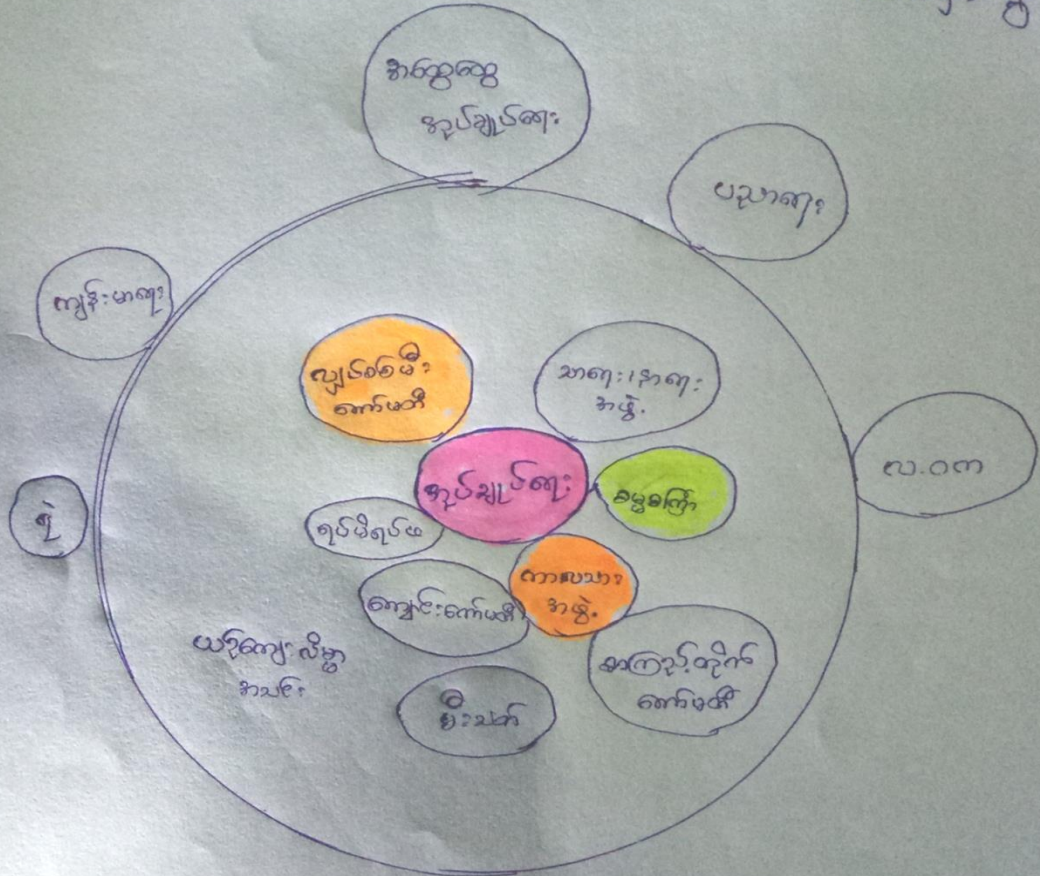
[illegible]

အထွေထွေ အုပ်ချုပ်ရေး

ပညာရေး

ကျန်းမာရေး

ဘုံ

လ.ဝက

ကျေးရွာ သီမှ အသင်း

လျှပ်စစ်မီး ကော်မတီ

သာရေး၊နာရေး အဖွဲ့

အုပ်ချုပ်ရေး

စမ္မစကြာ

ရပ်မိရပ်ဖ

ကာလသား အဖွဲ့

ကျောင်းကော်မတီ

အကြည့်တိုက် ကော်မတီ

မီးသတ်